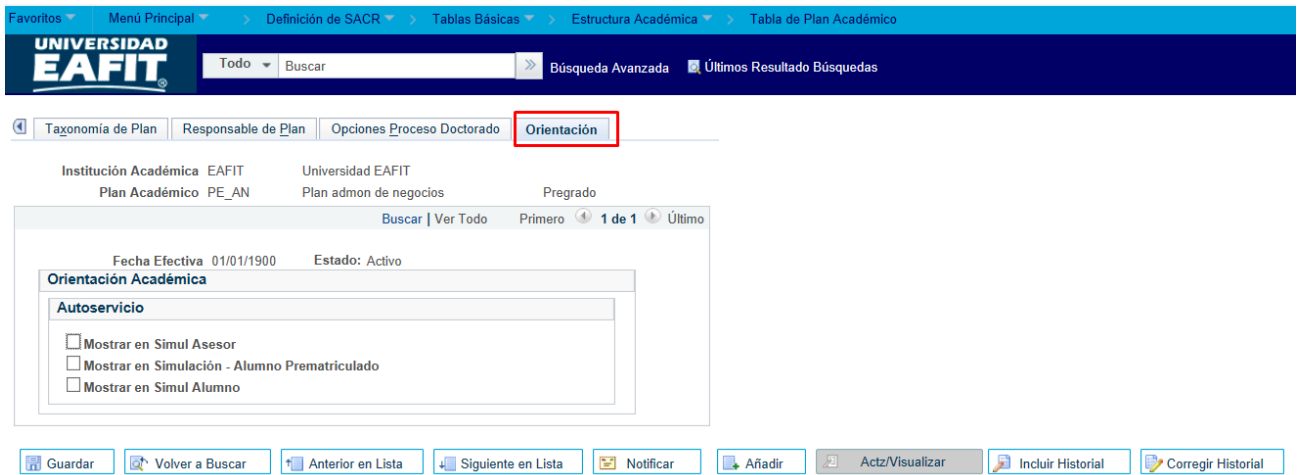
Favoritos | Menú Principal | > Definición de SACR | > Tablas Básicas | > Estructura Académica | > Tabla de Plan Académico

UNIVERSIDAD EAFIT

Todo | Buscar | Búsqueda Avanzada | Últimos Resultado Búsquedas

Taxonomía de Plan | Responsable de Plan | Opciones Proceso Doctorado | Orientación

Institución Académica EAFIT Universidad EAFIT
Plan Académico PE_AN Plan admon de negocios Pregrado

Buscar | Ver Todo Primero 1 de 1 Último

Fecha Efectiva 01/01/1900 Estado: Activo

Orientación Académica

Autoservicio

Mostrar en Simul Asesor
Mostrar en Simulación - Alumno Prematriculado
Mostrar en Simul Alumno

Guardar | Volver a Buscar | Anterior en Lista | Siguiente en Lista | Notificar | Añadir | Actz/Visualizar | Incluir Historial | Corregir Historial